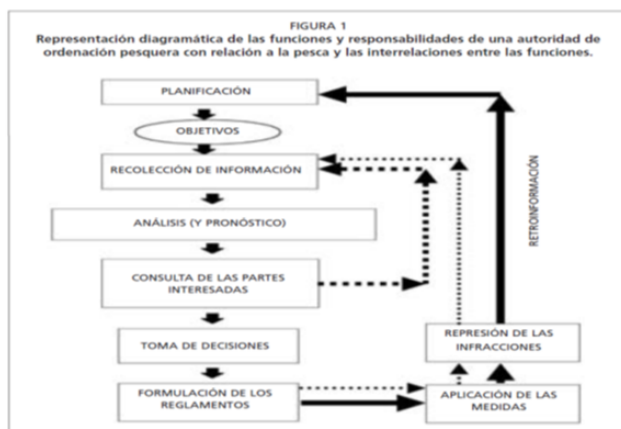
FIGURA 1
Representación diagramática de las funciones y responsabilidades de una autoridad de ordenación pesquera con relación a la pesca y las interrelaciones entre las funciones.

PLANIFICACIÓN

OBJETIVOS

RECOLECCIÓN DE INFORMACIÓN

ANÁLISIS (Y PRONÓSTICO)

CONSULTA DE LAS PARTES INTERESADAS

TOMA DE DECISIONES

FORMULACIÓN DE LOS REGLAMENTOS

RETROINFORMACIÓN

REPRESIÓN DE LAS INFRACCIONES

APLICACIÓN DE LAS MEDIDAS